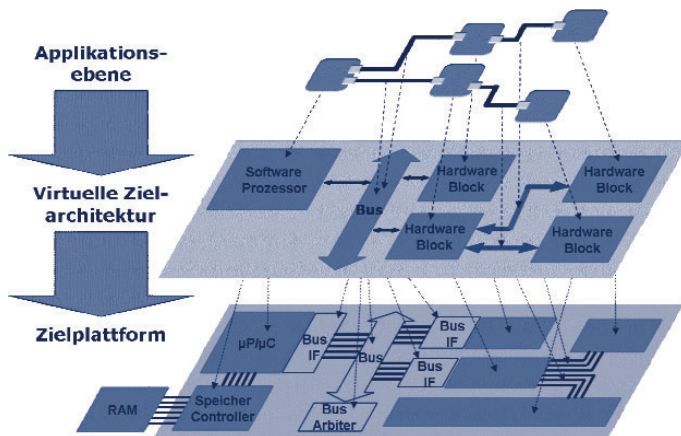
Applikations-ebene

Virtuelle Ziel-architektur

Zielplattform

Software Prozessor

Bus

Hardware Block

Hardware Block

Hardware Block

Hardware Block

µP/µC

Bus IF

Bus

Bus IF

Bus IF

RAM

Speicher Controller

Bus Arbiter